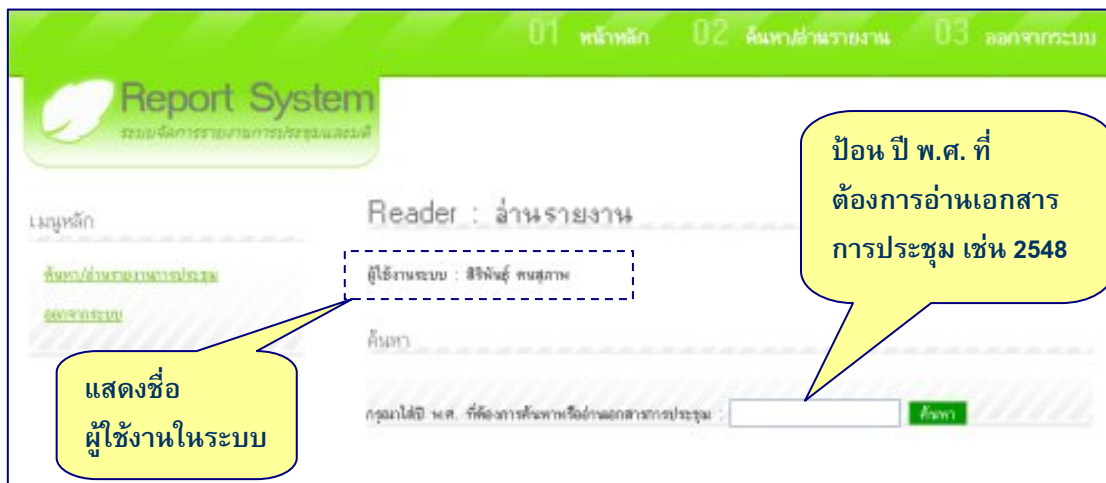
01 หน้าหลัก 02 ค้นหา/อ่านรายงาน 03 ออกจากระบบ

Report System
ระบบจัดการรายงานการประชุมแสดงผล

ป้อน ปี พ.ศ. ที่ต้องการอ่านเอกสารการประชุม เช่น 2548

เมนูหลัก

ค้นหา/อ่านรายงานการประชุม

ออกจากระบบ

Reader : อ่านรายงาน

ผู้ใช้งานระบบ : สิริพันธุ์ พนสุภาพ

ค้นหา

แสดงชื่อผู้ใช้งานในระบบ

กรุณาใส่ปี พ.ศ. ที่ต้องการค้นหาหรืออ่านเอกสารการประชุม :

ค้นหา